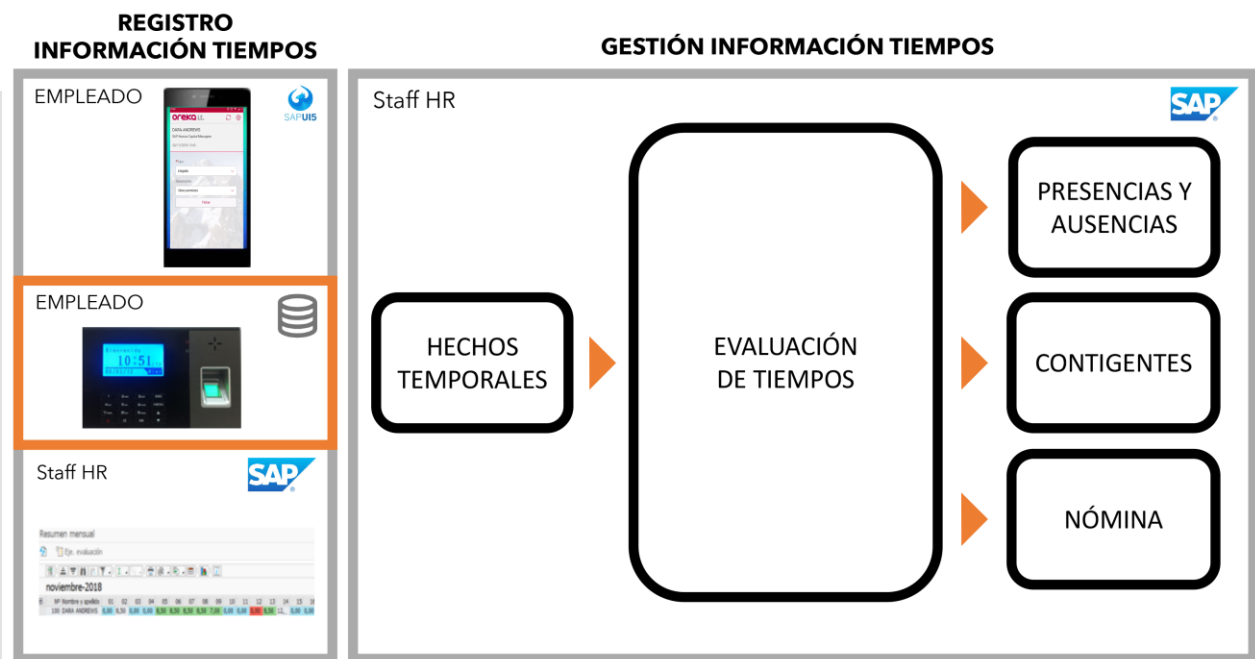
REGISTRO INFORMACIÓN TIEMPOS

GESTIÓN INFORMACIÓN TIEMPOS

EMPLEADO

oreka

SAPUI5

EMPLEADO

10:51

Staff HR

SAP

Resumen mensual

Ej. evaluación

noviembre-2018

Staff HR

SAP

HECHOS TEMPORALES

EVALUACIÓN DE TIEMPOS

PRESENCIAS Y AUSENCIAS

CONTIGENTES

NÓMINA